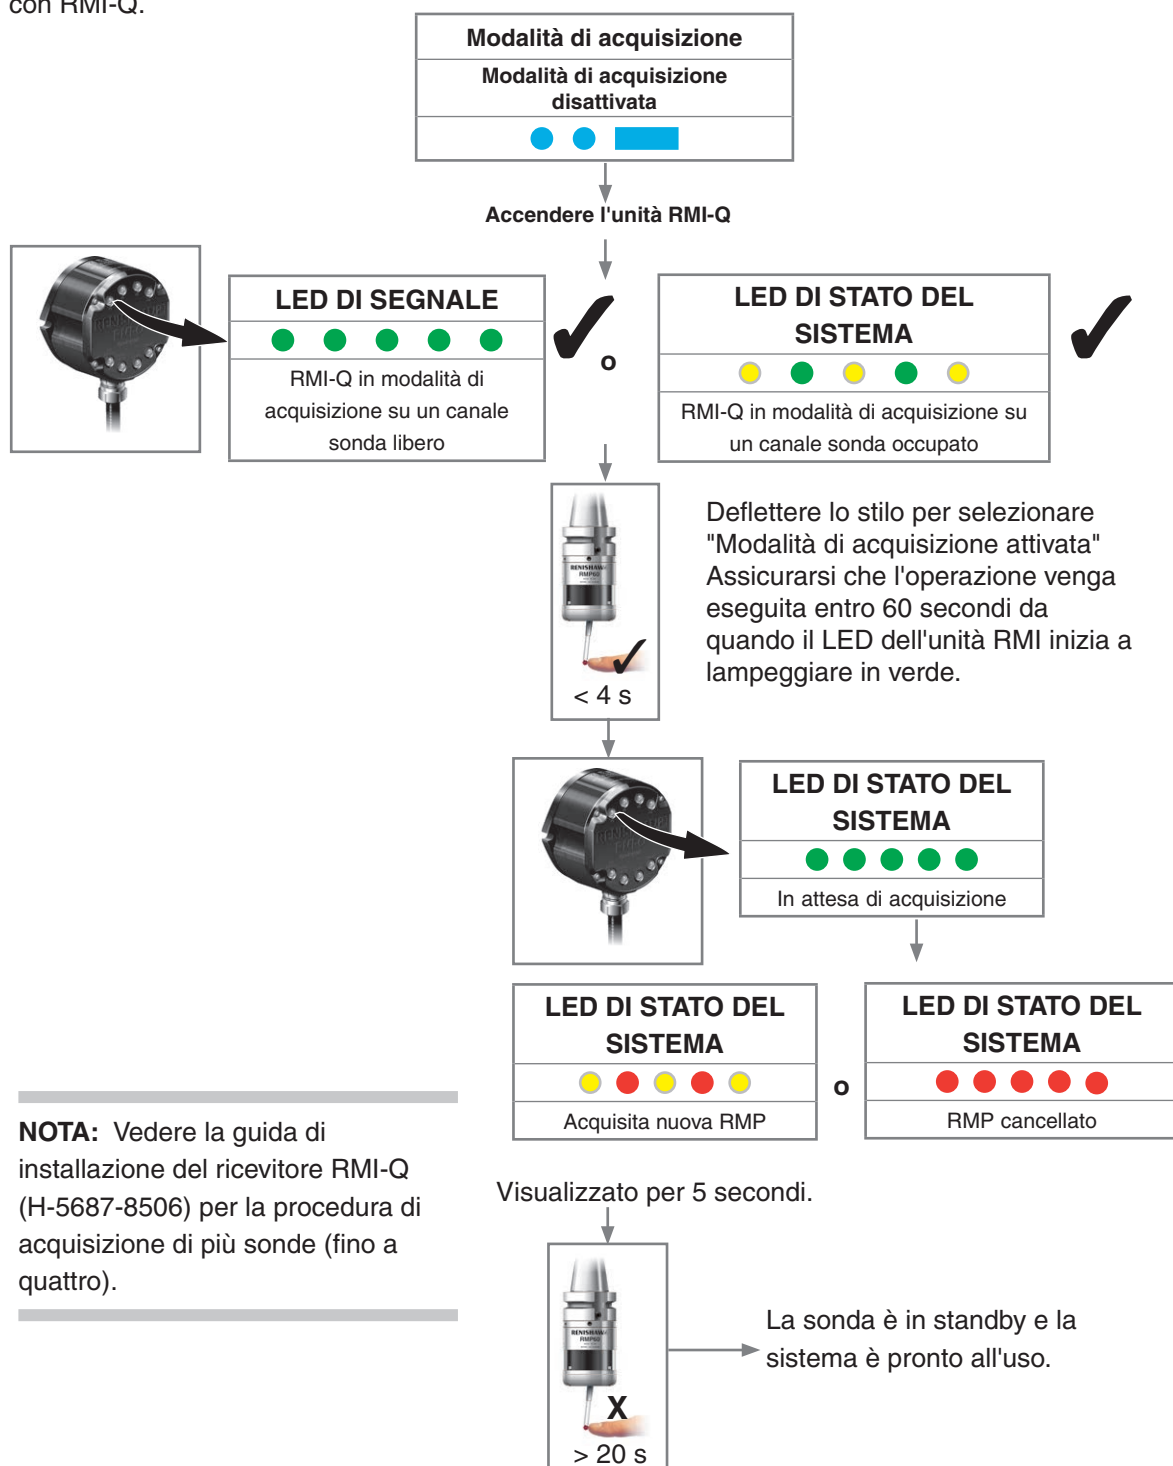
con RMI-Q.

Modalità di acquisizione

Modalità di acquisizione disattivata

Accendere l'unità RMI-Q

LED DI SEGNALE

RMI-Q in modalità di acquisizione su un canale sonda libero

o

LED DI STATO DEL SISTEMA

RMI-Q in modalità di acquisizione su un canale sonda occupato

< 4 s

Deflettere lo stilo per selezionare "Modalità di acquisizione attivata" Assicurarsi che l'operazione venga eseguita entro 60 secondi da quando il LED dell'unità RMI inizia a lampeggiare in verde.

LED DI STATO DEL SISTEMA

In attesa di acquisizione

LED DI STATO DEL SISTEMA

Acquisita nuova RMP

o

LED DI STATO DEL SISTEMA

RMP cancellato

NOTA: Vedere la guida di installazione del ricevitore RMI-Q (H-5687-8506) per la procedura di acquisizione di più sonde (fino a quattro).

Visualizzato per 5 secondi.

X

> 20 s

La sonda è in standby e la sistema è pronto all'uso.